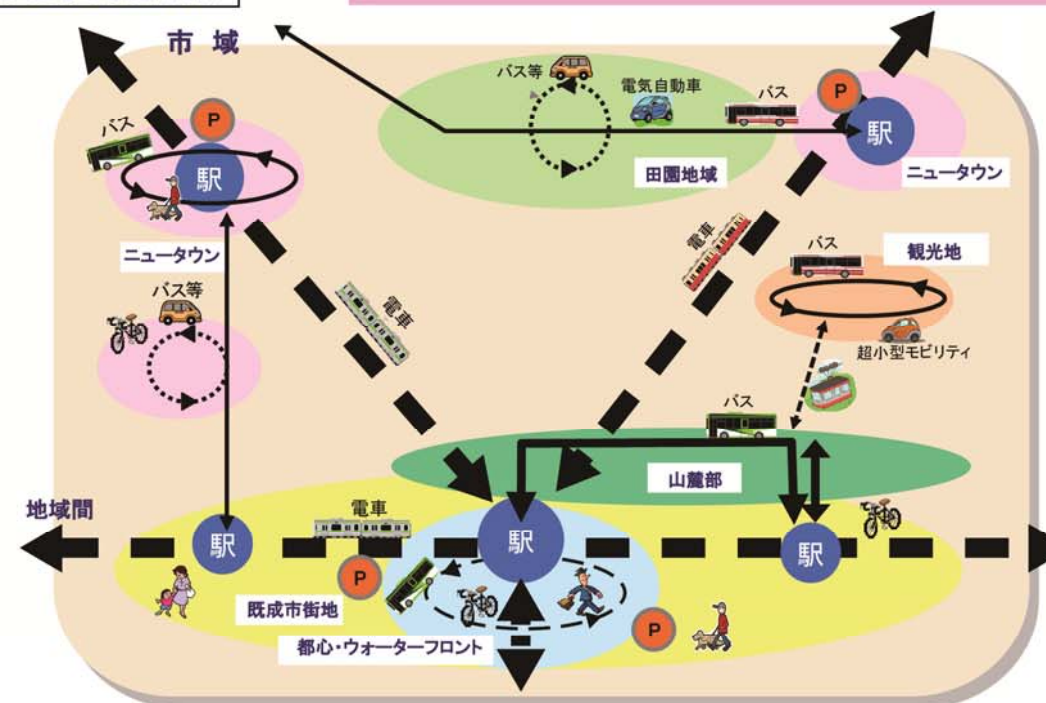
市 域

バス等

電気自動車

バス

P

駅

ニュータウン

田園地域

バス

P

駅

ニュータウン

電車

バス

観光地

バス等

電車

超小型モビリティ

バス

山麓部

地域間

電車

駅

駅

駅

P

既成市街地

都心・ウォーターフロント

P